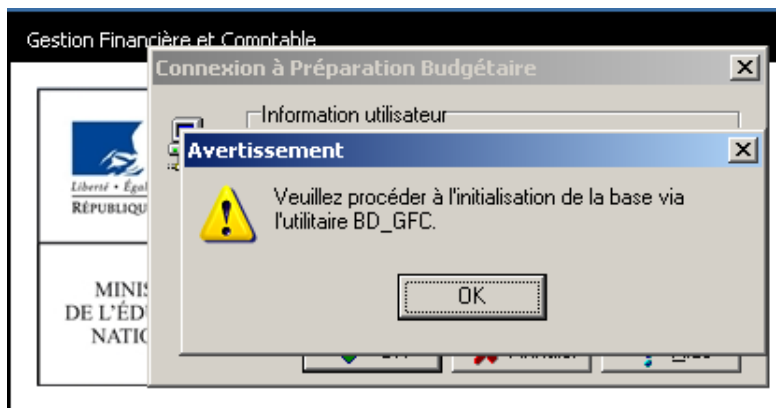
Gestion Financière et Comptable

Connexion à Préparation Budgétaire

Information utilisateur

Liberté • Égal

RÉPUBLIQU

MINIS
DE L'ÉD
NATIC

Avertissement

Veuillez procéder à l'initialisation de la base via l'utilitaire BD_GFC.

OK